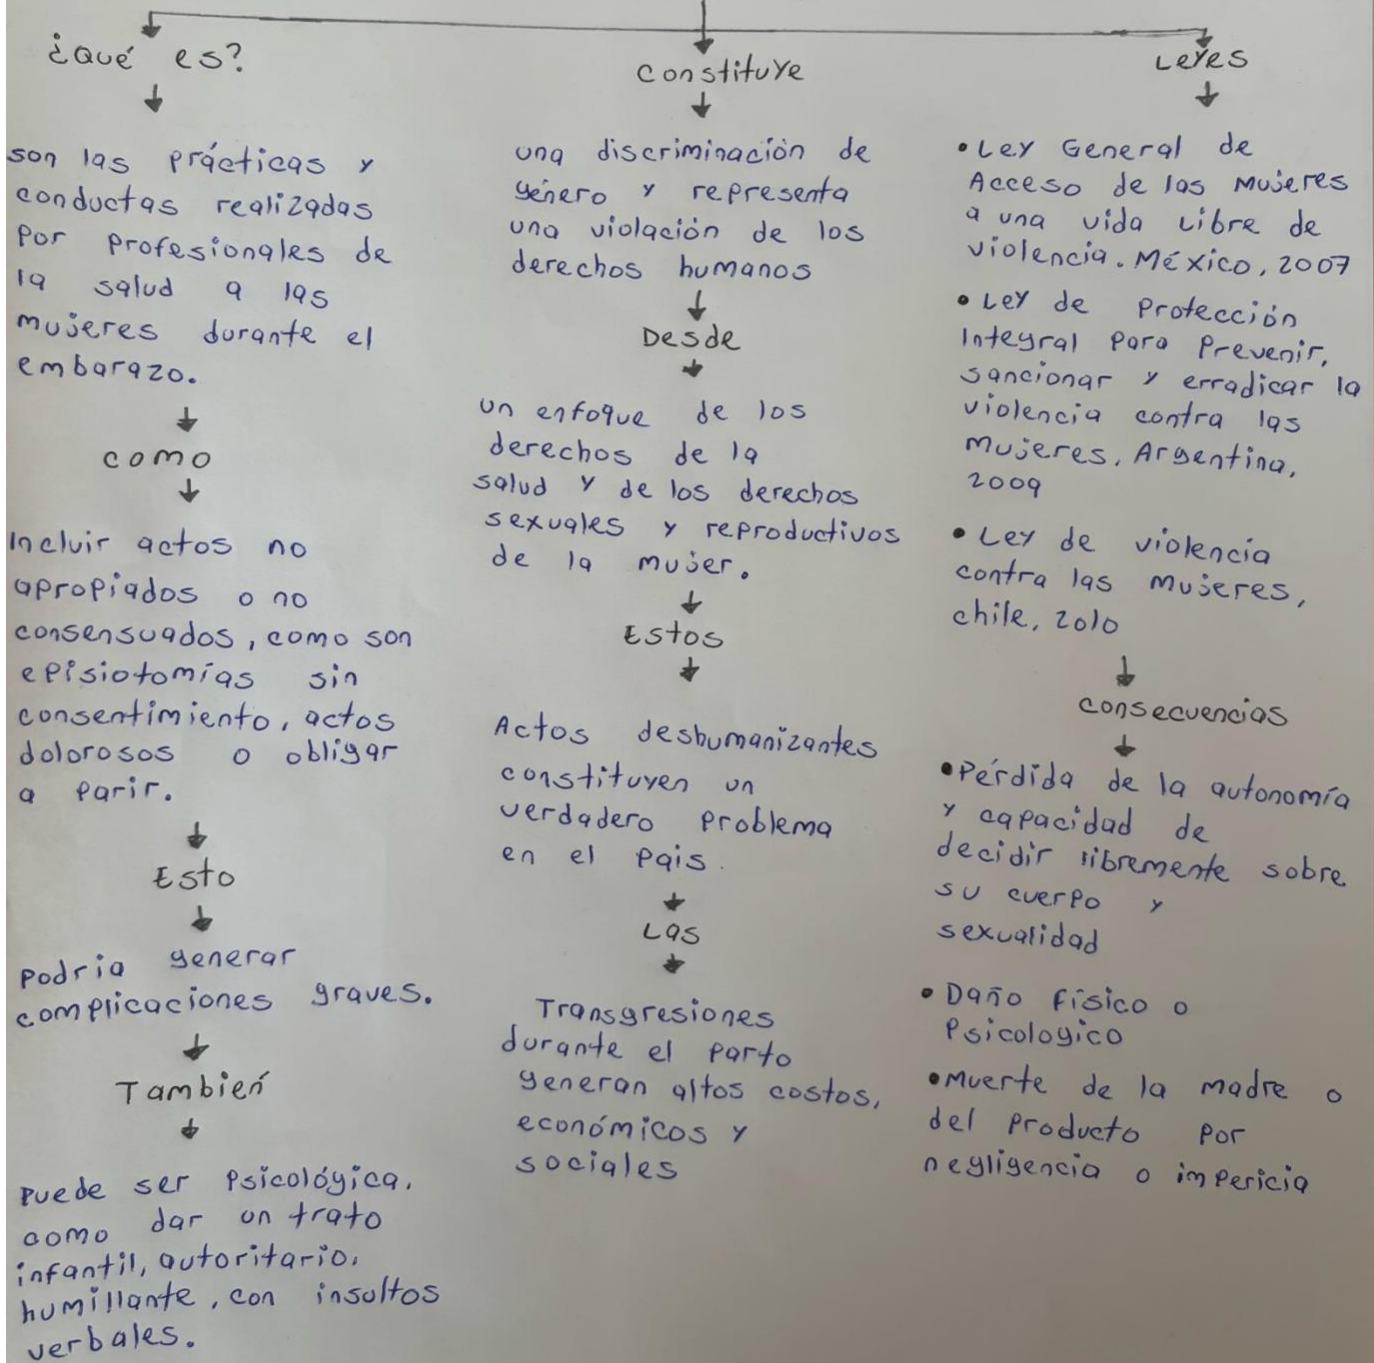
¿Qué es?

son las prácticas y conductas realizadas por profesionales de la salud a las mujeres durante el embarazo.

como

Incluir actos no apropiados o no consensuados, como son episiotomías sin consentimiento, actos dolorosos o obligar a parir.

Esto

Podria generar complicaciones graves.

También

Puede ser Psicológica, como dar un trato infantil, autoritario, humillante, con insultos verbales.

constituye

una discriminación de género y representa una violación de los derechos humanos

Desde

un enfoque de los derechos de la salud y de los derechos sexuales y reproductivos de la mujer.

Estos

Actos deshumanizantes constituyen un verdadero problema en el Pais.

Las

Transgresiones durante el parto generan altos costos, económicos y sociales

Leyes

• Ley General de Acceso de las Mujeres a una vida Libre de violencia. México, 2007

• Ley de Protección Integral para Prevenir, sancionar y erradicar la violencia contra las mujeres, Argentina, 2009

• Ley de violencia contra las mujeres, chile, 2010

consecuencias

• Pérdida de la autonomía y capacidad de decidir libremente sobre su cuerpo y sexualidad

• Daño físico o Psicologico

• Muerte de la madre o del Producto por negligencia o impericia